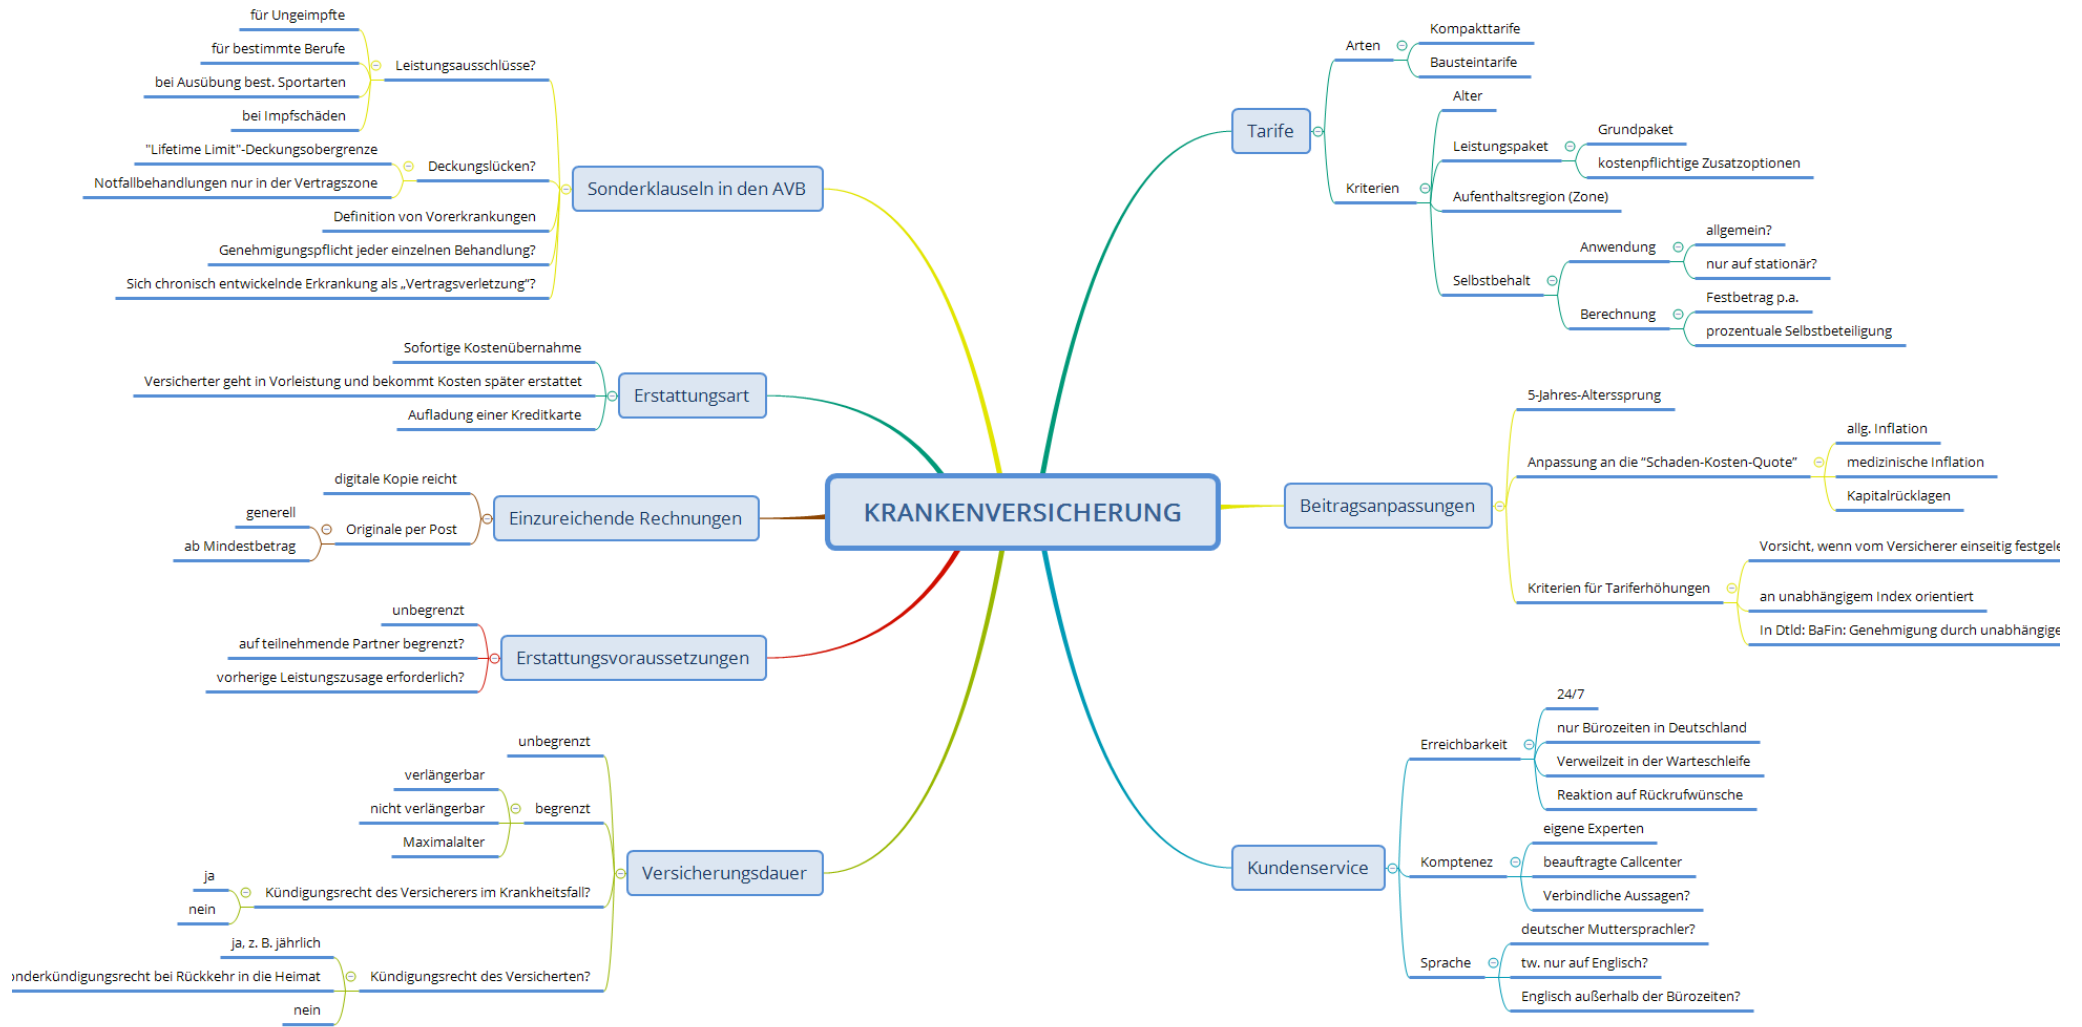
KRANKENVERSICHERUNG

Sonderklauseln in den AVB
Leistungsausschlüsse?
für Ungeimpfte
für bestimmte Berufe
bei Ausübung best. Sportarten
bei Impfschäden
Deckungslücken?
"Lifetime Limit"-Deckungsobergrenze
Notfallbehandlungen nur in der Vertragszone
Definition von Vorerkrankungen
Genehmigungspflicht jeder einzelnen Behandlung?
Sich chronisch entwickelnde Erkrankung als „Vertragsverletzung"?

Erstattungsart
Sofortige Kostenübernahme
Versicherter geht in Vorleistung und bekommt Kosten später erstattet
Aufladung einer Kreditkarte

Einzureichende Rechnungen
digitale Kopie reicht
Originale per Post
generell
ab Mindestbetrag

Erstattungsvoraussetzungen
unbegrenzt
auf teilnehmende Partner begrenzt?
vorherige Leistungszusage erforderlich?

Versicherungsdauer
unbegrenzt
begrenzt
verlängerbar
nicht verlängerbar
Maximalalter
Kündigungsrecht des Versicherers im Krankheitsfall?
ja
nein
Kündigungsrecht des Versicherten?
ja, z. B. jährlich
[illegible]nderkündigungsrecht bei Rückkehr in die Heimat
nein

Tarife
Arten
Kompakttarife
Bausteintarife
Kriterien
Alter
Leistungspaket
Grundpaket
kostenpflichtige Zusatzoptionen
Aufenthaltsregion (Zone)
Selbstbehalt
Anwendung
allgemein?
nur auf stationär?
Berechnung
Festbetrag p.a.
prozentuale Selbstbeteiligung

Beitragsanpassungen
5-Jahres-Alterssprung
Anpassung an die "Schaden-Kosten-Quote"
allg. Inflation
medizinische Inflation
Kapitalrücklagen
Kriterien für Tariferhöhungen
Vorsicht, wenn vom Versicherer einseitig festgele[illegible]
an unabhängigem Index orientiert
In Dtld: BaFin: Genehmigung durch unabhängige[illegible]

Kundenservice
Erreichbarkeit
24/7
nur Bürozeiten in Deutschland
Verweilzeit in der Warteschleife
Reaktion auf Rückrufwünsche
Komptenez
eigene Experten
beauftragte Callcenter
Verbindliche Aussagen?
Sprache
deutscher Muttersprachler?
tw. nur auf Englisch?
Englisch außerhalb der Bürozeiten?